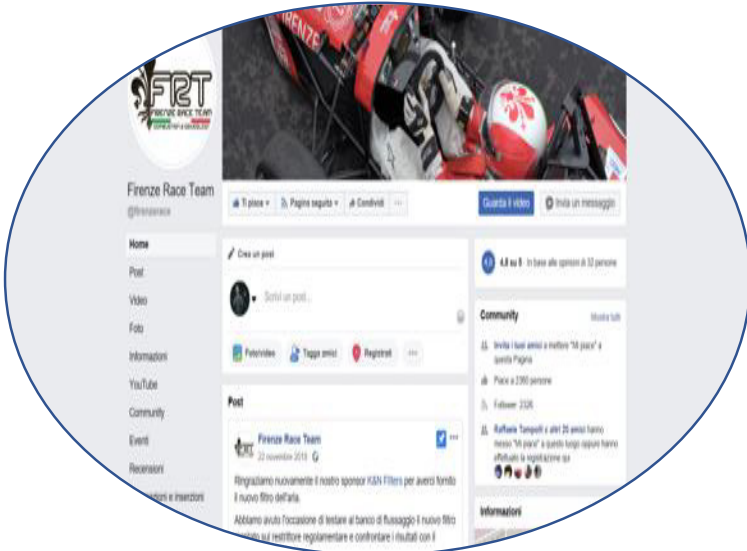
FRT
FIRENZE RACE TEAM

FIRENZE

Firenze Race Team
@firenzerace

Ti piace ▾
Pagina seguita ▾
Condividi
···
Guarda il video
Invia un messaggio

Home
Post
Video
Foto
Informazioni
YouTube
Community
Eventi
Recensioni
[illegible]zioni e inserzioni

Crea un post
Scrivi un post...
Foto/video
Tagga amici
Registrati
···

4,8 su 5 In base alle opinioni di 32 persone

Community
Mostra tutti
Invita i tuoi amici a mettere "Mi piace" a questa Pagina
Piace a 2390 persone
Follower: 2326
Raffaele Tampelli e altri 20 amici hanno messo "Mi piace" a questo luogo oppure hanno effettuato la registrazione qui

Post
Firenze Race Team
22 novembre 2018
Ringraziamo nuovamente il nostro sponsor K&N Filters per averci fornito il nuovo filtro dell'aria.
Abbiamo avuto l'occasione di testare al banco di flussaggio il nuovo filtro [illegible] sul restrittore regolamentare e confrontare i risultati con il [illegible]

Informazioni